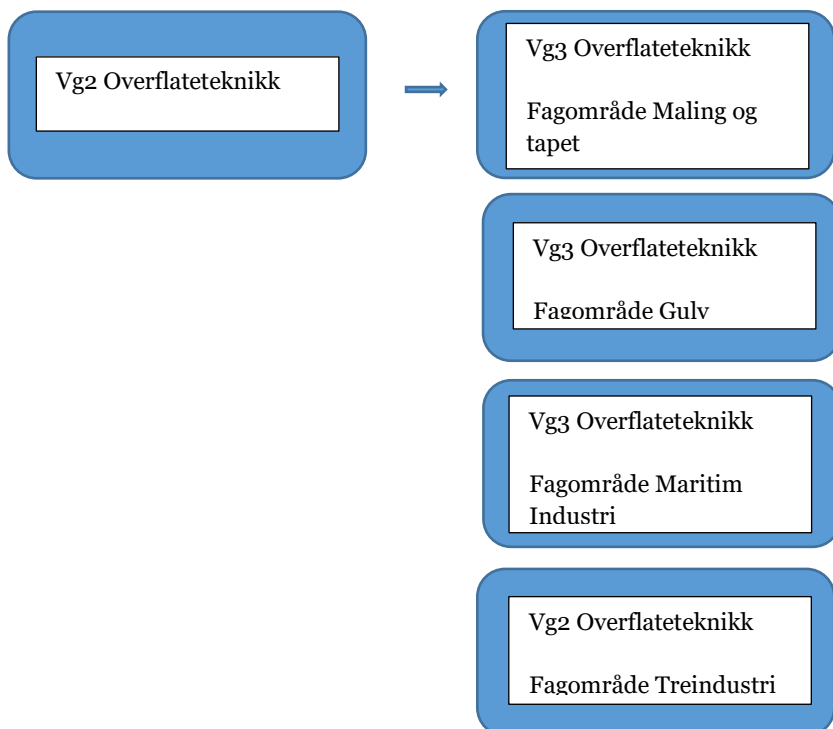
Vg2 Overflateteknikk

Vg3 Overflateteknikk

Fagområde Maling og tapet

Vg3 Overflateteknikk

Fagområde Gulv

Vg3 Overflateteknikk

Fagområde Maritim Industri

Vg2 Overflateteknikk

Fagområde Treindustri